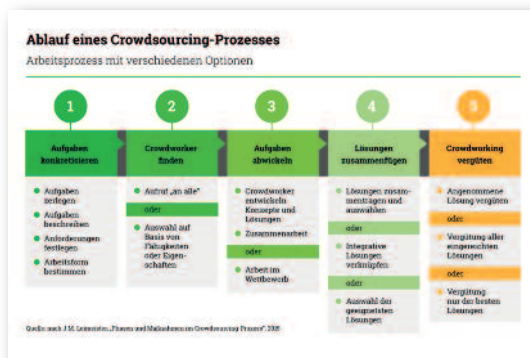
Ablauf eines Crowdsourcing-Prozesses

Arbeitsprozess mit verschiedenen Optionen

1

Aufgaben konkretisieren

Aufgaben zerlegen

Aufgaben beschreiben

Anforderungen festlegen

Arbeitsform bestimmen

2

Crowdworker finden

Aufruf „an alle"

oder

Auswahl auf Basis von Fähigkeiten oder Eigenschaften

3

Aufgaben abwickeln

Crowdworker entwickeln Konzepte und Lösungen

Zusammenarbeit

oder

Arbeit im Wettbewerb

4

Lösungen zusammenfügen

Lösungen zusammentragen und auswählen

oder

Integrative Lösungen verknüpfen

oder

Auswahl der geeignetsten Lösungen

5

Crowdworking vergüten

Angenommene Lösung vergüten

oder

Vergütung aller eingereichten Lösungen

oder

Vergütung nur der besten Lösungen

Quelle: nach J. M. Leimeister „Prozess und Maßnahmen im Crowdsourcing-Prozess", 2016